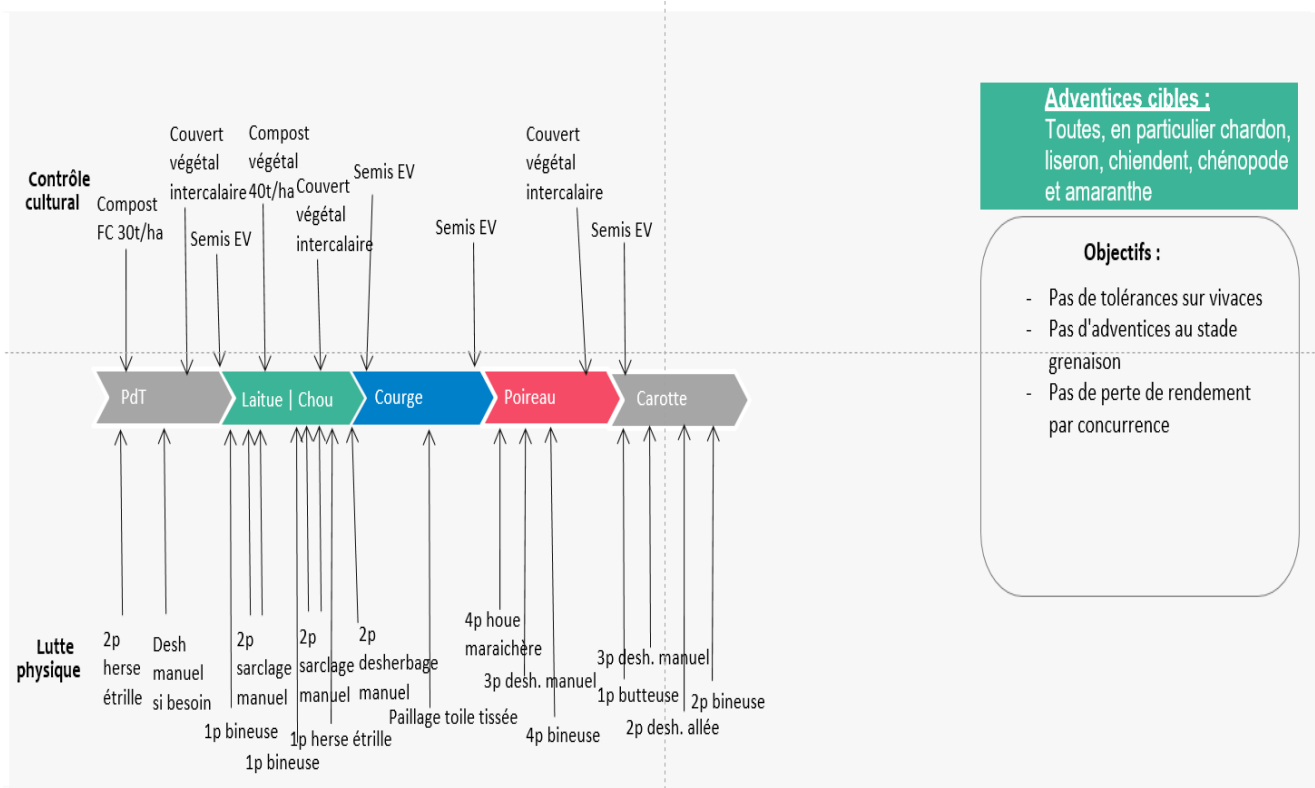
Contrôle cultural

Compost FC 30t/ha

Couvert végétal intercalaire

Semis EV

Compost végétal 40t/ha

Couvert végétal intercalaire

Semis EV

Semis EV

Couvert végétal intercalaire

Semis EV

PdT

Laitue | Chou

Courge

Poireau

Carotte

Lutte physique

2p herse étrille

Desh manuel si besoin

1p bineuse

2p sarclage manuel

1p bineuse

2p sarclage manuel

1p herse étrille

2p desherbage manuel

Paillage toile tissée

4p houe maraichère

3p desh. manuel

4p bineuse

3p desh. manuel

1p butteuse

2p desh. allée

2p bineuse

Adventices cibles :
Toutes, en particulier chardon, liseron, chiendent, chénopode et amaranthe

Objectifs :

- Pas de tolérances sur vivaces
- Pas d'adventices au stade grenaison
- Pas de perte de rendement par concurrence